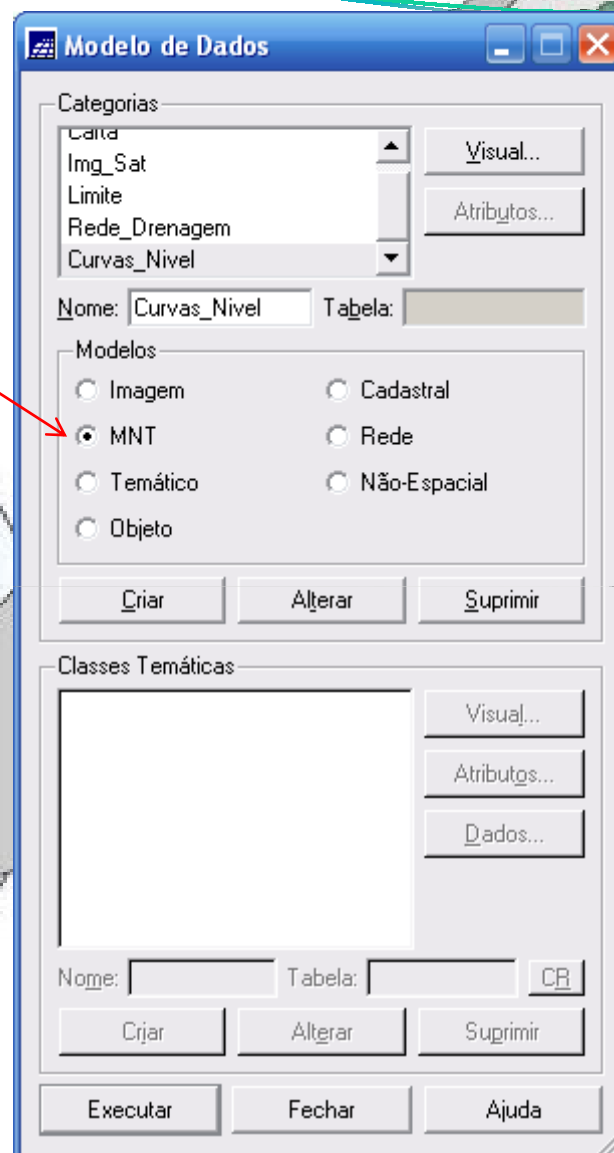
Modelo de Dados

Categorias

Carta
Img_Sat
Limite
Rede_Drenagem
Curvas_Nivel

Visual...
Atributos...

Nome: Curvas_Nivel
Tabela:

Modelos

Imagem
MNT
Temático
Objeto
Cadastral
Rede
Não-Espacial

Criar
Alterar
Suprimir

Classes Temáticas

Visual...
Atributos...
Dados...

Nome:
Tabela:
CR

Criar
Alterar
Suprimir

Executar
Fechar
Ajuda